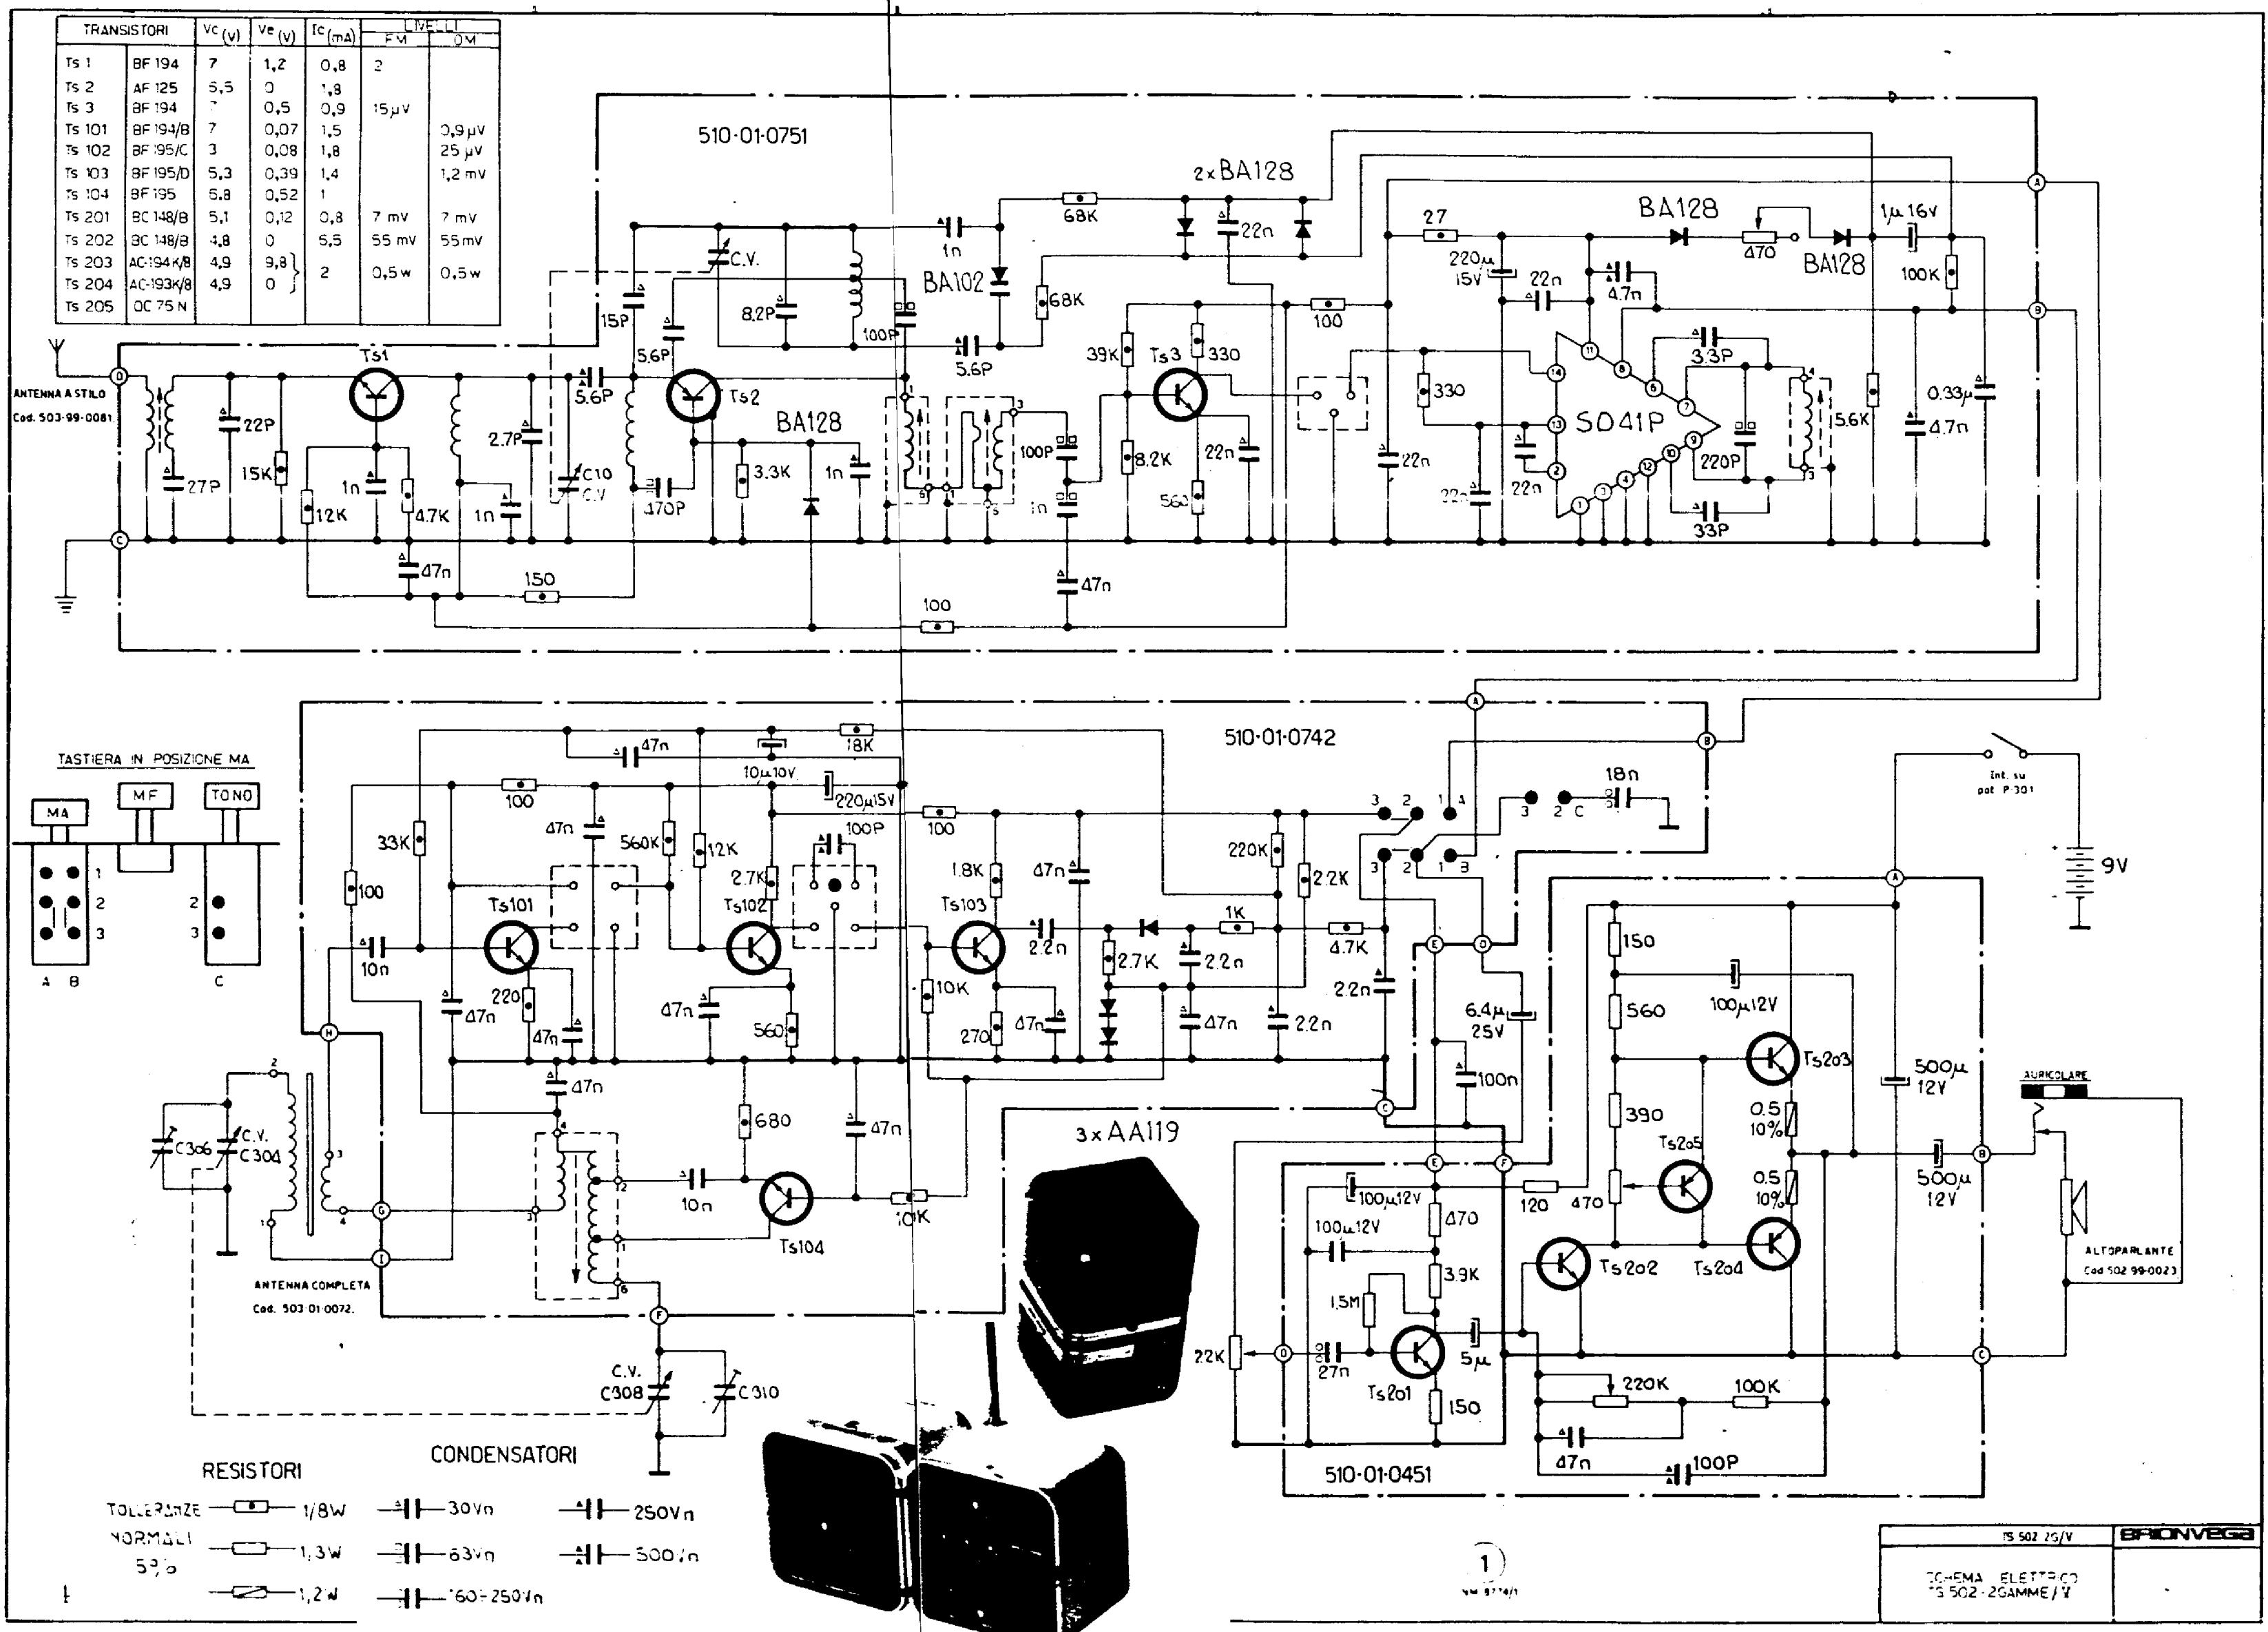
| TRANSISTORI | | Vc (v) | Ve (v) | Ic (mA) | LIVELLI FM | OM |
|---|---|---|---|---|---|---|
| Ts 1 | BF 194 | 7 | 1,2 | 0,8 | 2 | |
| Ts 2 | AF 125 | 5,5 | 0 | 1,8 | | |
| Ts 3 | BF 194 | 7 | 0,5 | 0,9 | 15 μV | |
| Ts 101 | BF 194/B | 7 | 0,07 | 1,5 | | 0,9 μV |
| Ts 102 | BF 195/C | 3 | 0,08 | 1,8 | | 25 μV |
| Ts 103 | BF 195/D | 5,3 | 0,39 | 1,4 | | 1,2 mV |
| Ts 104 | BF 195 | 5,8 | 0,52 | 1 | | |
| Ts 201 | BC 148/B | 5,1 | 0,12 | 0,8 | 7 mV | 7 mV |
| Ts 202 | BC 148/B | 4,8 | 0 | 5,5 | 55 mV | 55 mV |
| Ts 203 | AC 194K/B | 4,9 | 9,8 | 2 | 0,5 w | 0,5 w |
| Ts 204 | AC 193K/B | 4,9 | 0 | | | |
| Ts 205 | OC 75 N | | | | | |

510·01·0751
2xBA128
BA128
BA128
BA102
BA128
27 68K 22n 1n 1μ 16V 220μ 15V 22n 4.7n 470 100K 15P C.V. 8.2P 100P 68K 5.6P 5.6P 39K Ts3 330 100 33P 0.33μ Ts1 Ts2 330 S041P 5.6K 4.7n 22P 27P 15K 12K 1n 4.7K 1n 2.7P 5.6P C10 C.V. 470P 3.3K 1n 100P 1n 8.2K 22n 560 22n 22n 22n 220P 33P 47n 150 100
ANTENNA A STILO Cod. 503-99-0081
510·01·0742
TASTIERA IN POSIZIONE MA
MA MF TONO
1 2 3 A B 2 3 C
47n 18K 10μ 10V 220μ 15V 100 100P 100 47n 560K 12K 33K 100 Ts101 Ts102 2.7K 1.8K Ts103 47n 220K 2.2K 10n 220 47n 47n 47n 560 10K 2.2n 2.7K 2.2n 1K 4.7K 2.2n 270 47n 47n 2.2n 47n 680 47n 10n Ts104 10K 18n 3 2 1 A 3 2 C 3 2 1 B
Int. su pot. P301
9V
3xAA119
C306 C.V. C304
ANTENNA COMPLETA Cod. 503-01-0072.
C.V. C308 C310
6.4μ 25V 100n 150 560 100μ 12V Ts203 390 500μ 12V 0.5 10% Ts205 0.5 10% 500μ 12V 100μ 12V 470 120 470 100μ 12V 3.9K Ts202 Ts204 1.5M 22K 27n Ts201 5μ 150 220K 100K 47n 100P
AURICOLARE
ALTOPARLANTE Cod. 502-99-0023
510·01·0451
RESISTORI
CONDENSATORI
TOLLERANZE NORMALI 5%
1/8W 1,3W 1,2W
30Vn 63Vn 160÷250Vn 250Vn 500Vn
1
TS 502 2G/V
BRIONVEGA
SCHEMA ELETTRICO TS 502 · 2GAMME / V